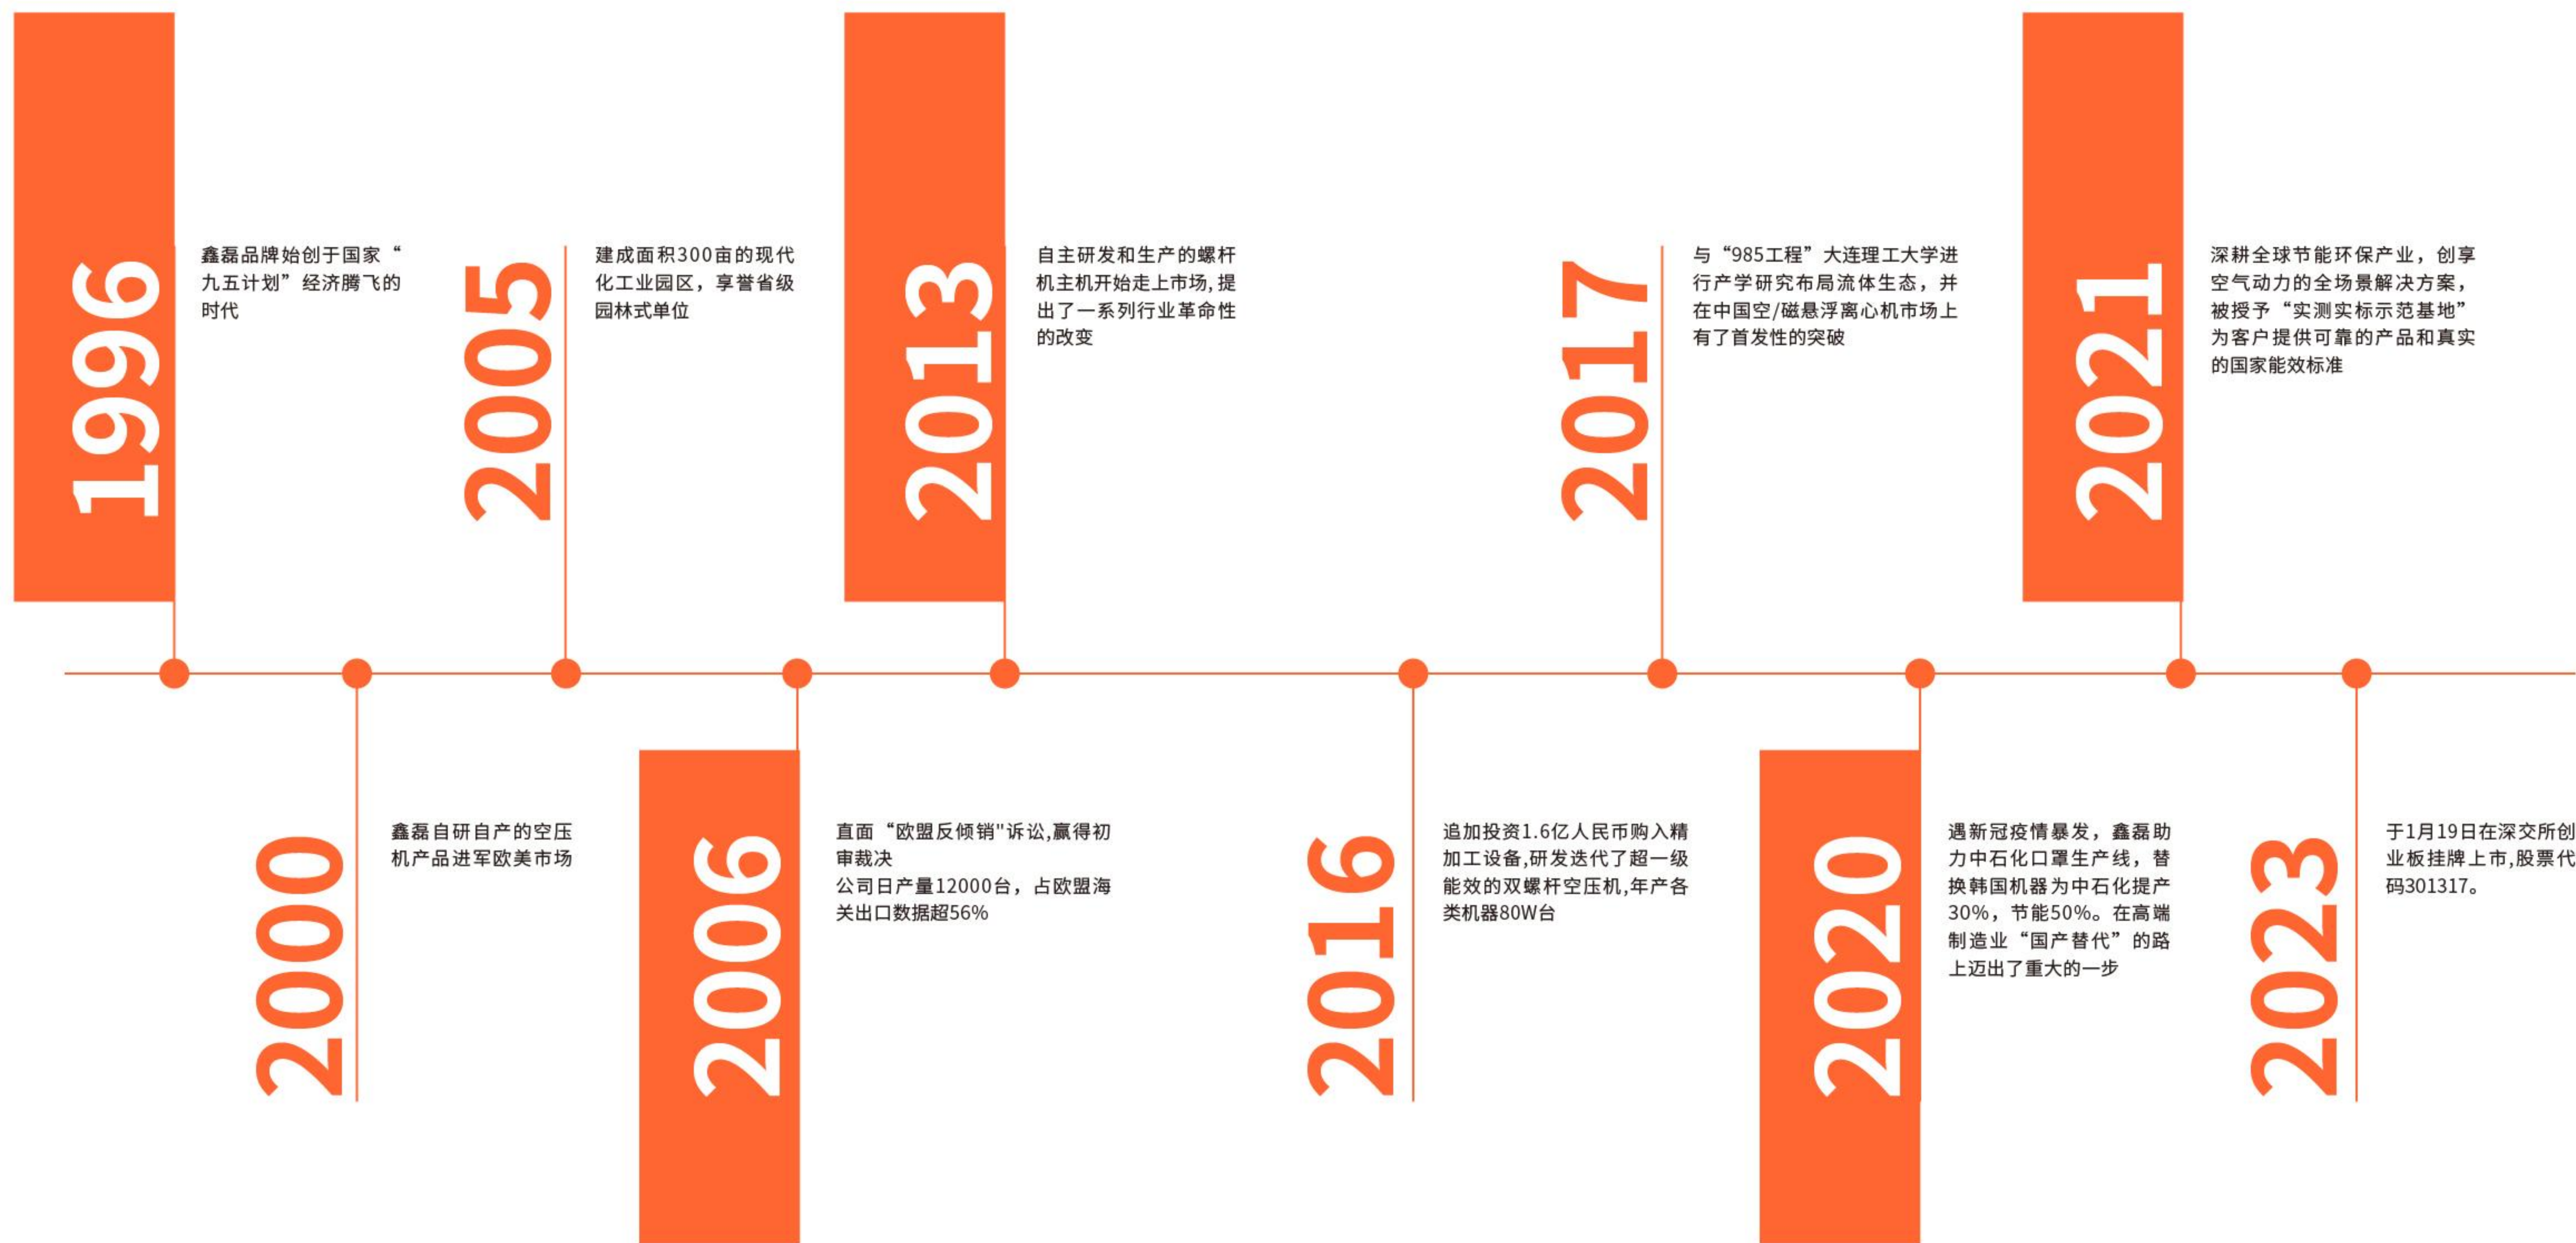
1996

鑫磊品牌始创于国家“九五计划”经济腾飞的时代

2005

建成面积300亩的现代化工业园区，享誉省级园林式单位

2013

自主研发和生产的螺杆机主机开始走上市场,提出了一系列行业革命性的改变

2017

与“985工程”大连理工大学进行产学研究布局流体生态，并在中国空/磁悬浮离心机市场上有了首发性的突破

2021

深耕全球节能环保产业，创享空气动力的全场景解决方案，被授予“实测实标示范基地”为客户提供可靠的产品和真实的国家能效标准

2000

鑫磊自研自产的空压机产品进军欧美市场

2006

直面“欧盟反倾销"诉讼,赢得初审裁决
公司日产量12000台，占欧盟海关出口数据超56%

2016

追加投资1.6亿人民币购入精加工设备,研发迭代了超一级能效的双螺杆空压机,年产各类机器80W台

2020

遇新冠疫情暴发，鑫磊助力中石化口罩生产线，替换韩国机器为中石化提产30%，节能50%。在高端制造业“国产替代”的路上迈出了重大的一步

2023

于1月19日在深交所创业板挂牌上市,股票代码301317。